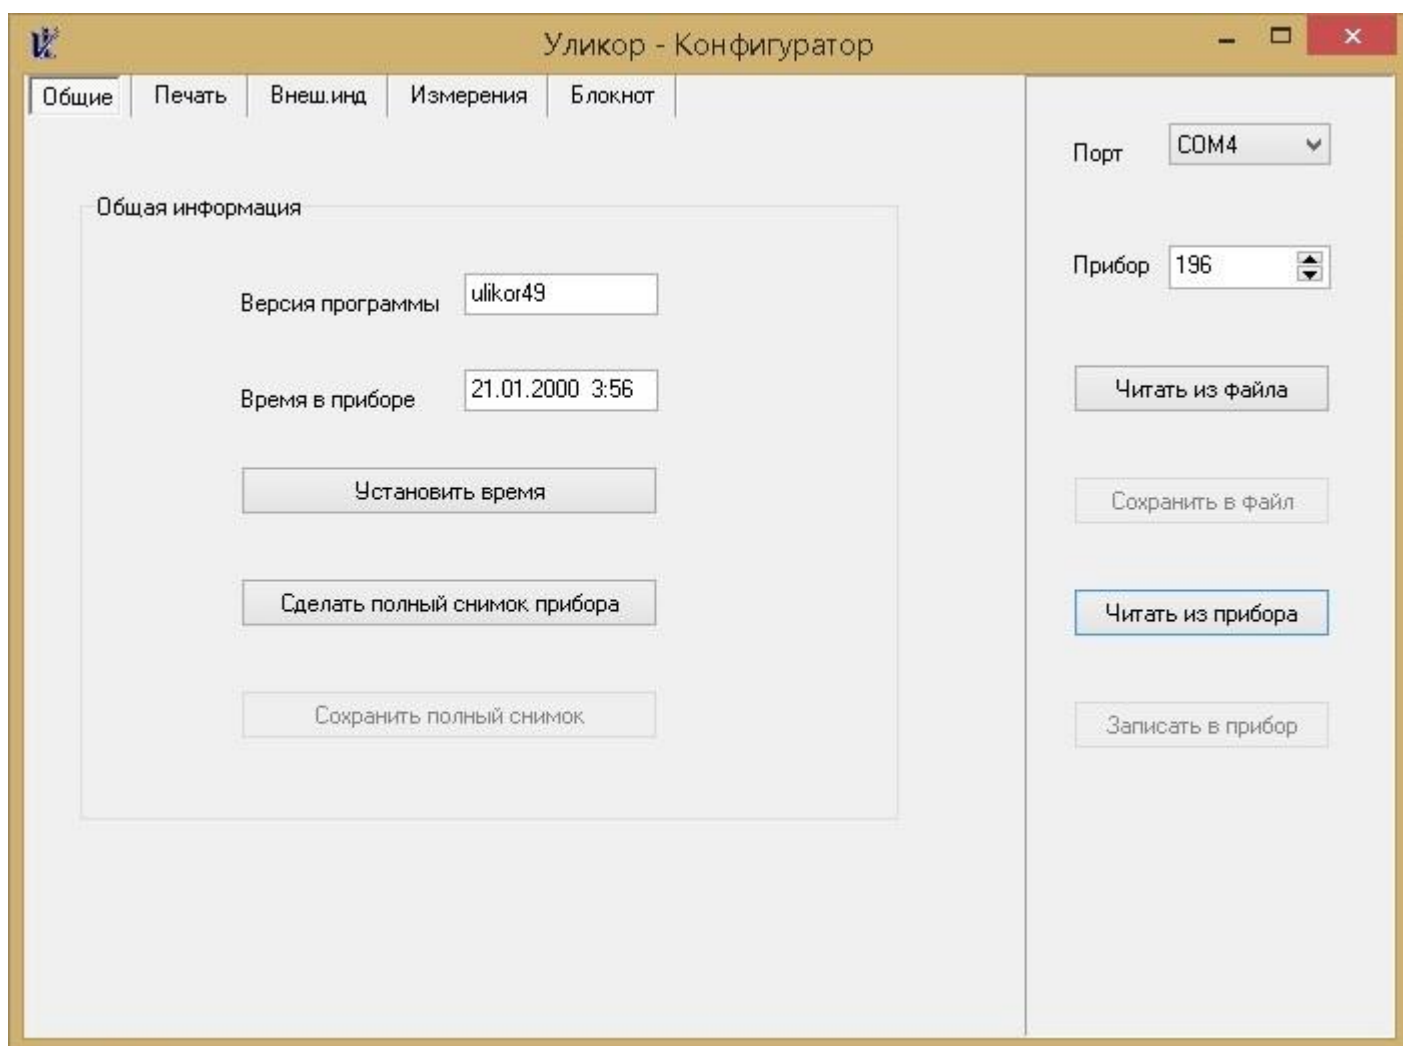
Уликор - Конфигуратор

Общие | Печать | Внеш.инд | Измерения | Блокнот

Общая информация

Версия программы ulikor49

Время в приборе 21.01.2000 3:56

Установить время

Сделать полный снимок прибора

Сохранить полный снимок

Порт COM4

Прибор 196

Читать из файла

Сохранить в файл

Читать из прибора

Записать в прибор